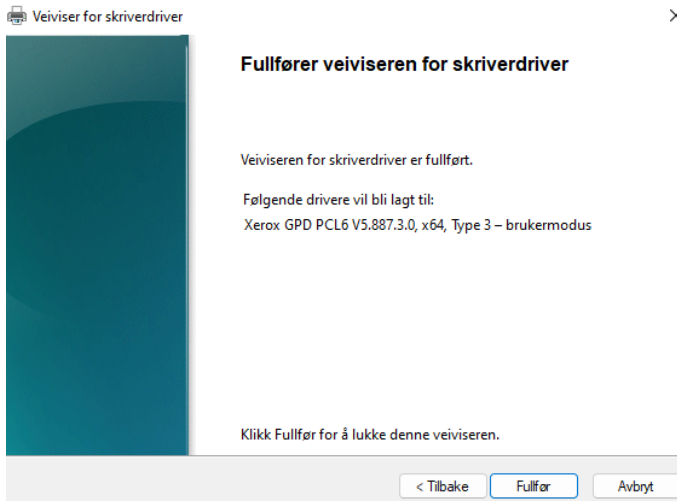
Veiviser for skriverdriver

Fullfører veiviseren for skriverdriver

Veiviseren for skriverdriver er fullført.

Følgende drivere vil bli lagt til:
Xerox GPD PCL6 V5.887.3.0, x64, Type 3 – brukermodus

Klikk Fullfør for å lukke denne veiviseren.

< Tilbake
Fullfør
Avbryt